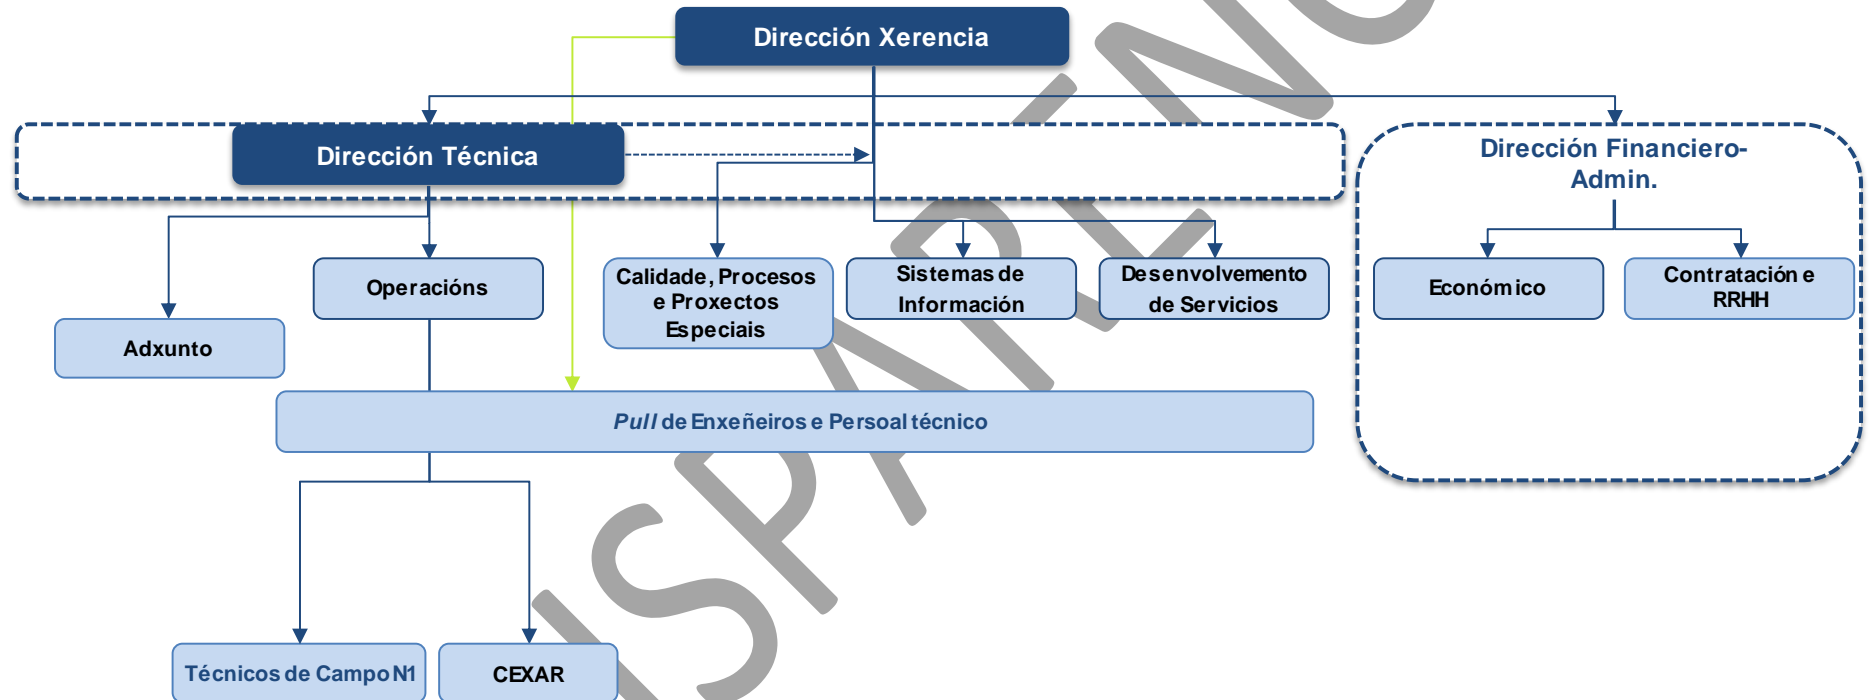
Dirección Xerencia

Dirección Técnica

Dirección Financiero-Admin.

Operacións

Calidade, Procesos e Proxectos Especiais

Sistemas de Información

Desenvolvemento de Servicios

Económico

Contratación e RRHH

Adxunto

*Pull* de Enxeñeiros e Persoal técnico

Técnicos de Campo N1

CEXAR

ISPANO